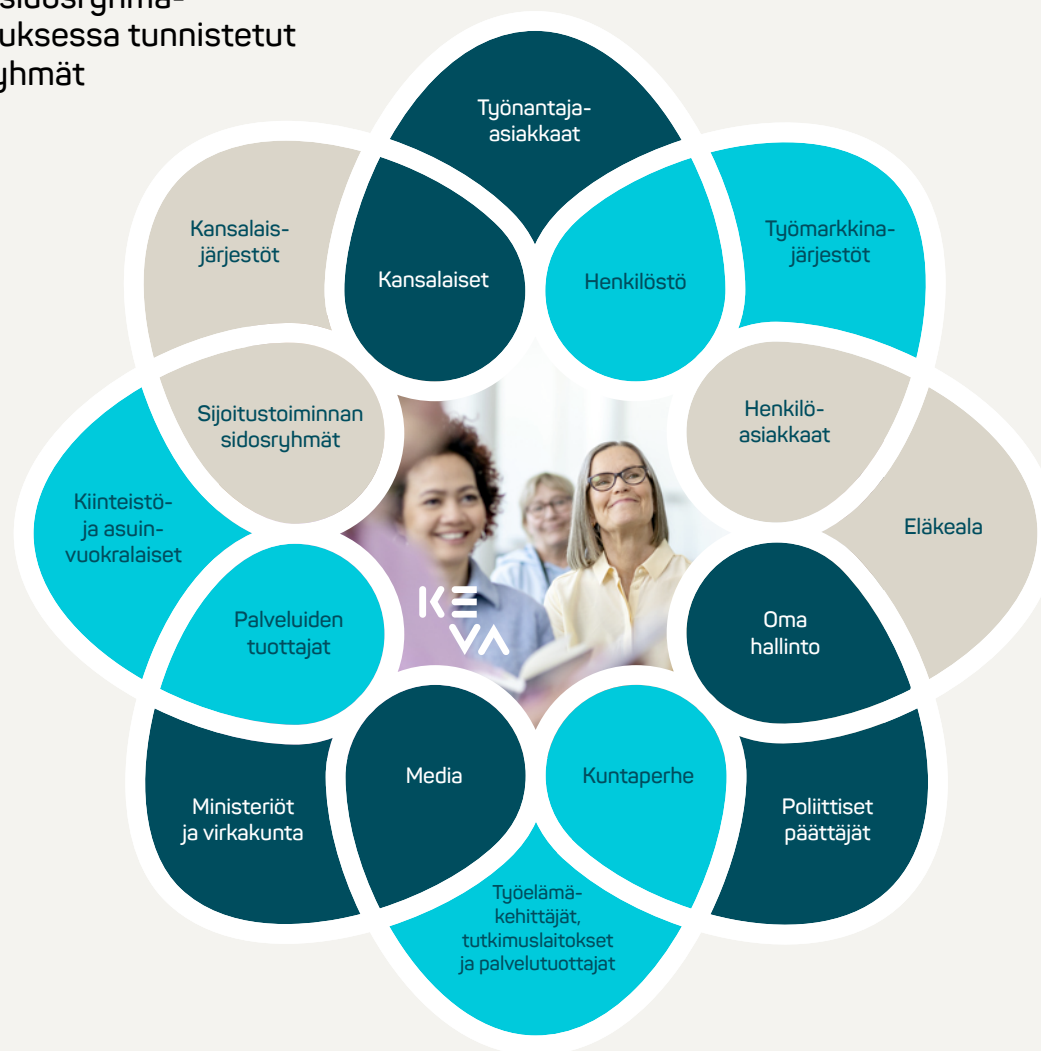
sidosryhmä-
uksessa tunnistetut
yhmät

Työnantaja-asiakkaat

Kansalais-järjestöt

Kansalaiset

Henkilöstö

Työmarkkina-järjestöt

Sijoitustoiminnan sidosryhmät

Henkilö-asiakkaat

Kiinteistö- ja asuin-vuokralaiset

Eläkeala

KEVA

Palveluiden tuottajat

Oma hallinto

Media

Kuntaperhe

Ministeriöt ja virkakunta

Poliittiset päättäjät

Työelämä-kehittäjät, tutkimuslaitokset ja palvelutuottajat